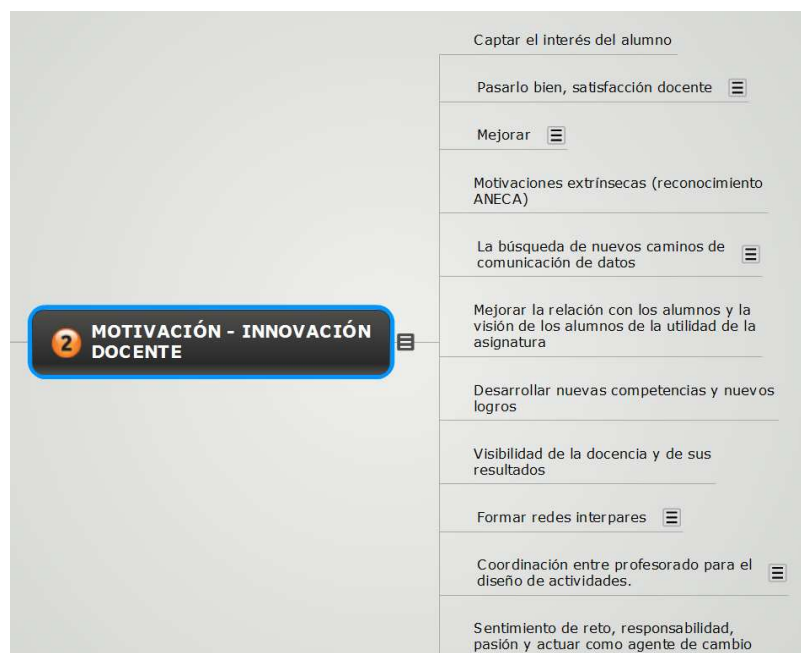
2 MOTIVACIÓN - INNOVACIÓN DOCENTE

Captar el interés del alumno

Pasarlo bien, satisfacción docente

Mejorar

Motivaciones extrínsecas (reconocimiento ANECA)

La búsqueda de nuevos caminos de comunicación de datos

Mejorar la relación con los alumnos y la visión de los alumnos de la utilidad de la asignatura

Desarrollar nuevas competencias y nuevos logros

Visibilidad de la docencia y de sus resultados

Formar redes interpares

Coordinación entre profesorado para el diseño de actividades.

Sentimiento de reto, responsabilidad, pasión y actuar como agente de cambio